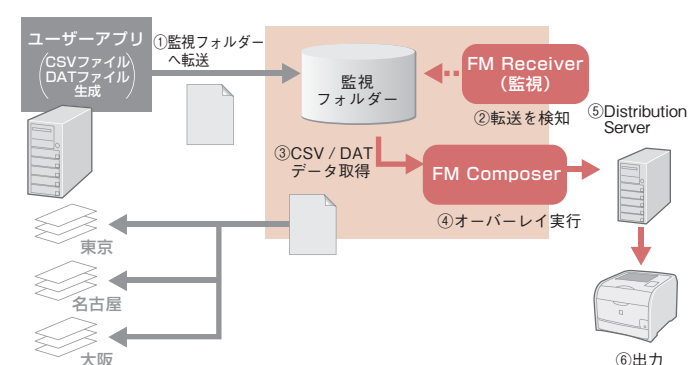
ユーザーアプリ
(CSVファイル DATファイル 生成)

①監視フォルダーへ転送

監視フォルダー

FM Receiver (監視)

②転送を検知

⑤Distribution Server

③CSV / DAT データ取得

FM Composer

④オーバーレイ実行

東京

名古屋

大阪

⑥出力